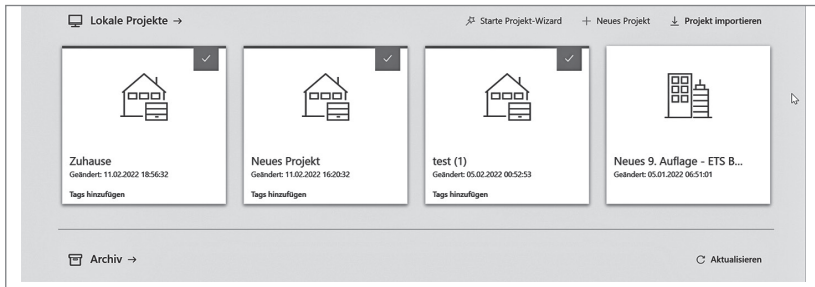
Lokale Projekte →

Starte Projekt-Wizard + Neues Projekt Projekt importieren

Zuhause
Geändert: 11.02.2022 18:56:32
Tags hinzufügen

Neues Projekt
Geändert: 11.02.2022 16:20:32
Tags hinzufügen

test (1)
Geändert: 05.02.2022 00:52:53
Tags hinzufügen

Neues 9. Auflage - ETS B...
Geändert: 05.01.2022 06:51:01

Archiv →

Aktualisieren